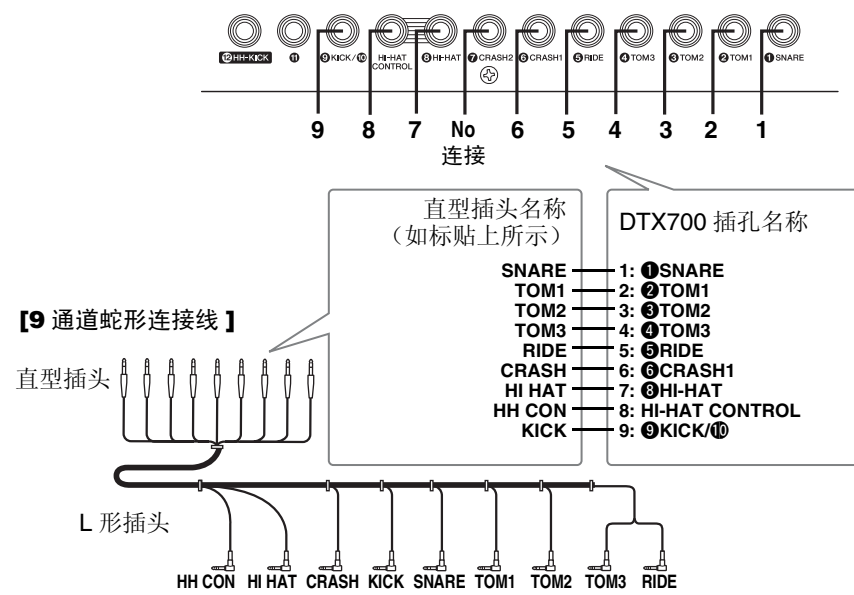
⓬HH-KICK ⓫ ❾KICK/❿ HI-HAT CONTROL ❽HI-HAT ❼CRASH2 ❻CRASH1 ❺RIDE ❹TOM3 ❸TOM2 ❷TOM1 ❶SNARE

9 8 7 No 连接 6 5 4 3 2 1

直型插头名称
（如标贴上所示）

DTX700 插孔名称

| 直型插头名称 | DTX700 插孔名称 |
|---|---|
| SNARE | 1: ❶SNARE |
| TOM1 | 2: ❷TOM1 |
| TOM2 | 3: ❸TOM2 |
| TOM3 | 4: ❹TOM3 |
| RIDE | 5: ❺RIDE |
| CRASH | 6: ❻CRASH1 |
| HI HAT | 7: ❽HI-HAT |
| HH CON | 8: HI-HAT CONTROL |
| KICK | 9: ❾KICK/❿ |

[9 通道蛇形连接线 ]

直型插头

L 形插头

HH CON HI HAT CRASH KICK SNARE TOM1 TOM2 TOM3 RIDE